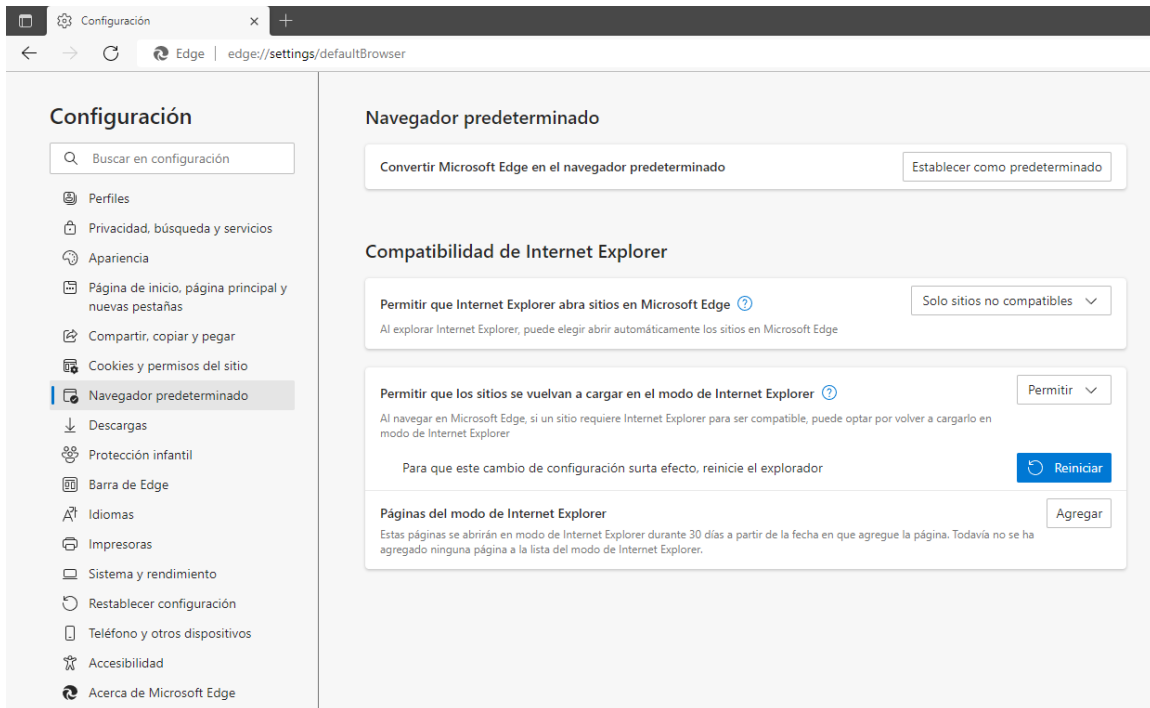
Configuración

Edge | edge://settings/defaultBrowser

Configuración

Buscar en configuración

Perfiles
Privacidad, búsqueda y servicios
Apariencia
Página de inicio, página principal y nuevas pestañas
Compartir, copiar y pegar
Cookies y permisos del sitio
Navegador predeterminado
Descargas
Protección infantil
Barra de Edge
Idiomas
Impresoras
Sistema y rendimiento
Restablecer configuración
Teléfono y otros dispositivos
Accesibilidad
Acerca de Microsoft Edge

Navegador predeterminado

Convertir Microsoft Edge en el navegador predeterminado
Establecer como predeterminado

Compatibilidad de Internet Explorer

Permitir que Internet Explorer abra sitios en Microsoft Edge
Al explorar Internet Explorer, puede elegir abrir automáticamente los sitios en Microsoft Edge
Solo sitios no compatibles

Permitir que los sitios se vuelvan a cargar en el modo de Internet Explorer
Al navegar en Microsoft Edge, si un sitio requiere Internet Explorer para ser compatible, puede optar por volver a cargarlo en modo de Internet Explorer
Permitir

Para que este cambio de configuración surta efecto, reinicie el explorador
Reiniciar

Páginas del modo de Internet Explorer
Estas páginas se abrirán en modo de Internet Explorer durante 30 días a partir de la fecha en que agregue la página. Todavía no se ha agregado ninguna página a la lista del modo de Internet Explorer.
Agregar